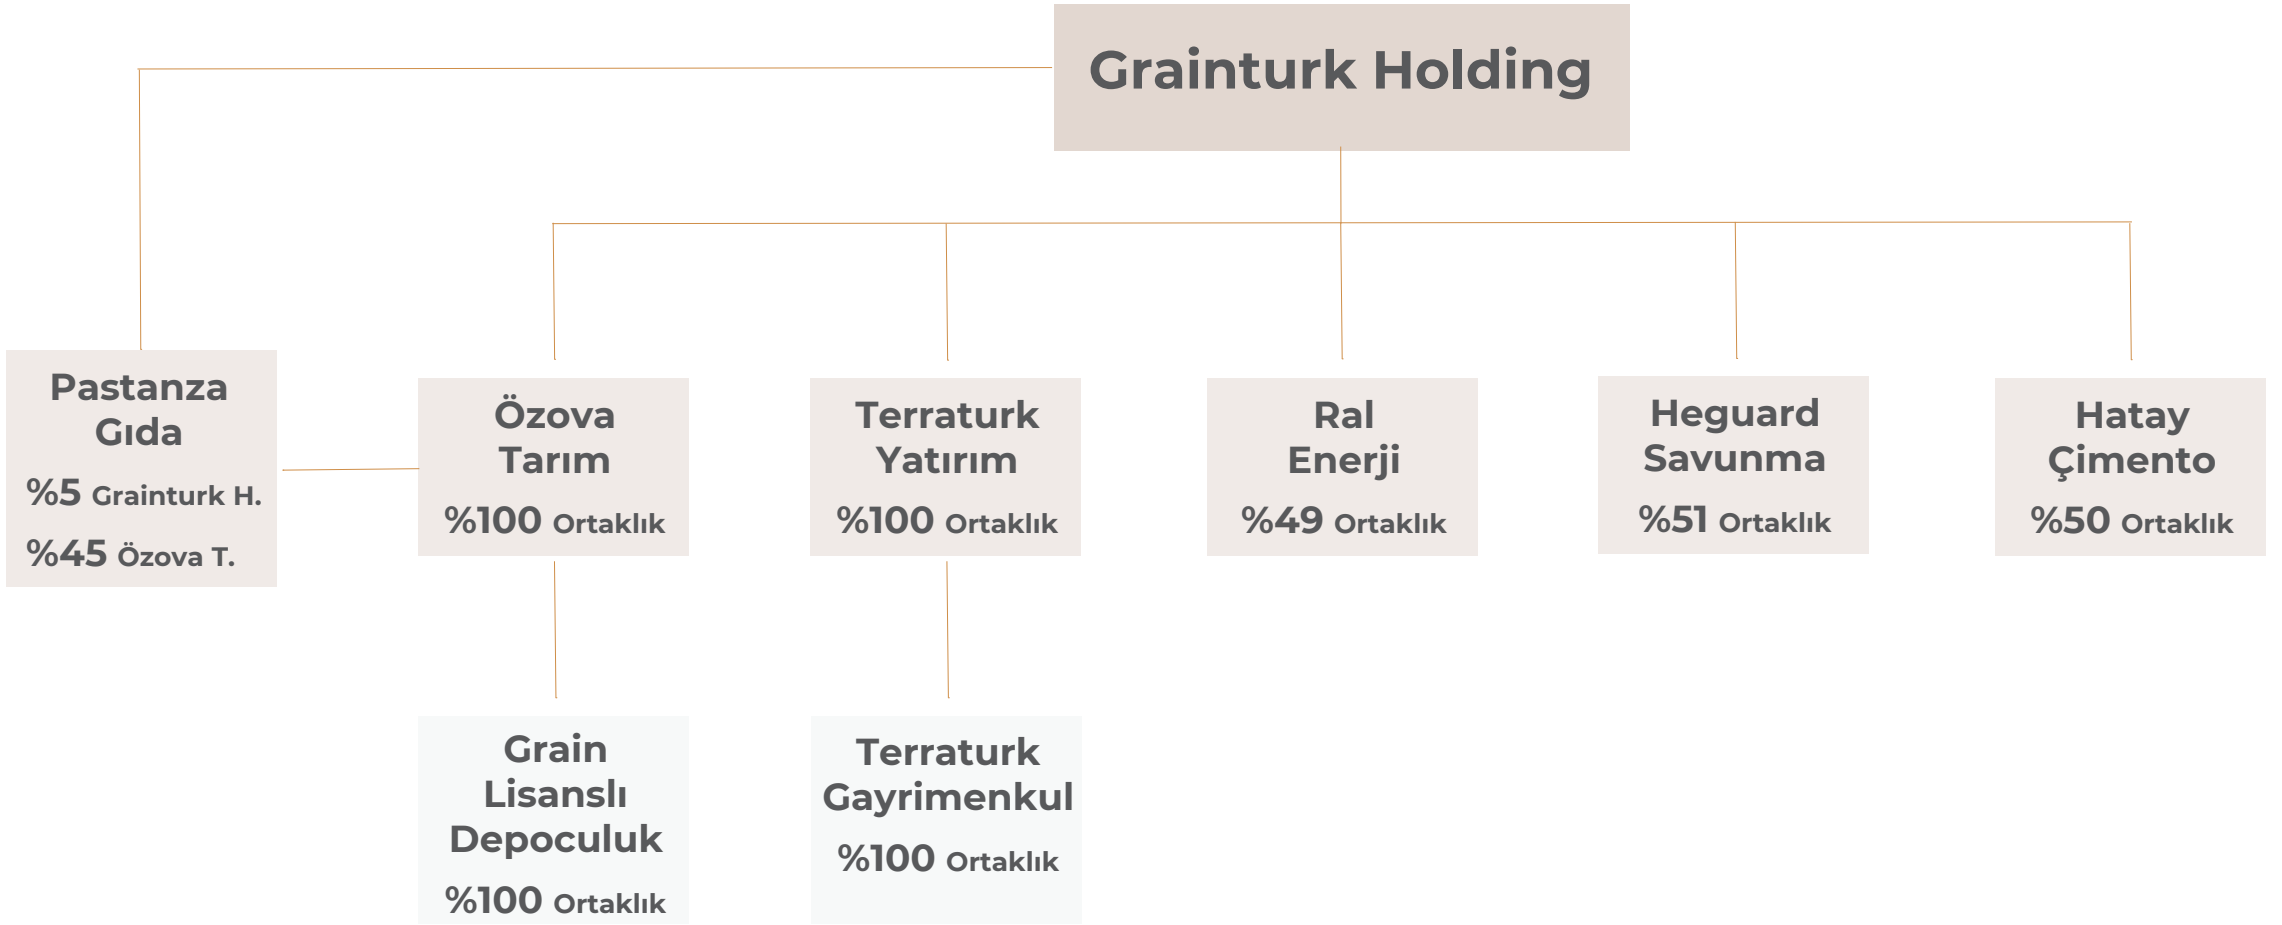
Grainturk Holding

Pastanza Gıda
%5 Grainturk H.
%45 Özova T.

Özova Tarım
%100 Ortaklık

Terraturk Yatırım
%100 Ortaklık

Ral Enerji
%49 Ortaklık

Heguard Savunma
%51 Ortaklık

Hatay Çimento
%50 Ortaklık

Grain Lisanslı Depoculuk
%100 Ortaklık

Terraturk Gayrimenkul
%100 Ortaklık